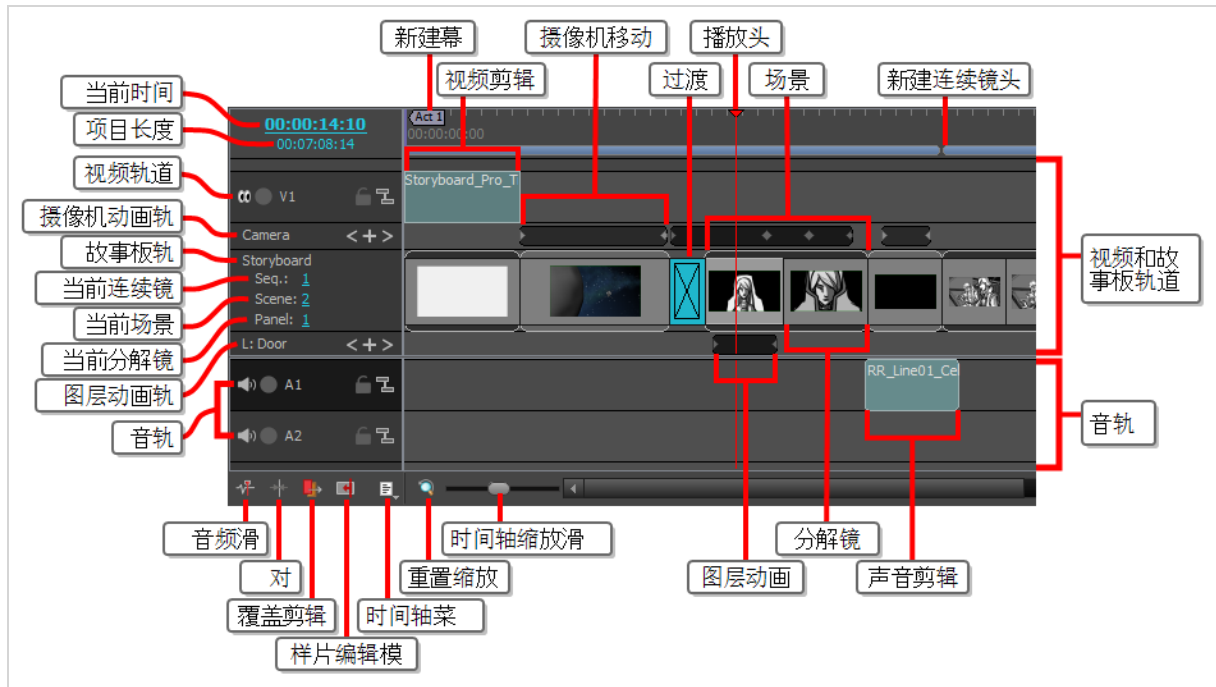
新建幕
摄像机移动
播放头
视频剪辑
过渡
场景
新建连续镜头
当前时间
项目长度
00:00:14:10
00:07:08:14
Act 1
00:00:00:00
视频轨道
V1
Storyboard_Pro_T
摄像机动画轨
Camera
故事板轨
Storyboard
当前连续镜
Seq.: 1
Scene: 2
Panel: 1
当前场景
当前分解镜
L: Door
图层动画轨
A1
A2
音轨
RR_Line01_Ce
视频和故事板轨道
音轨
音频滑
对
覆盖剪辑
样片编辑模
重置缩放
时间轴菜
时间轴缩放滑
图层动画
分解镜
声音剪辑